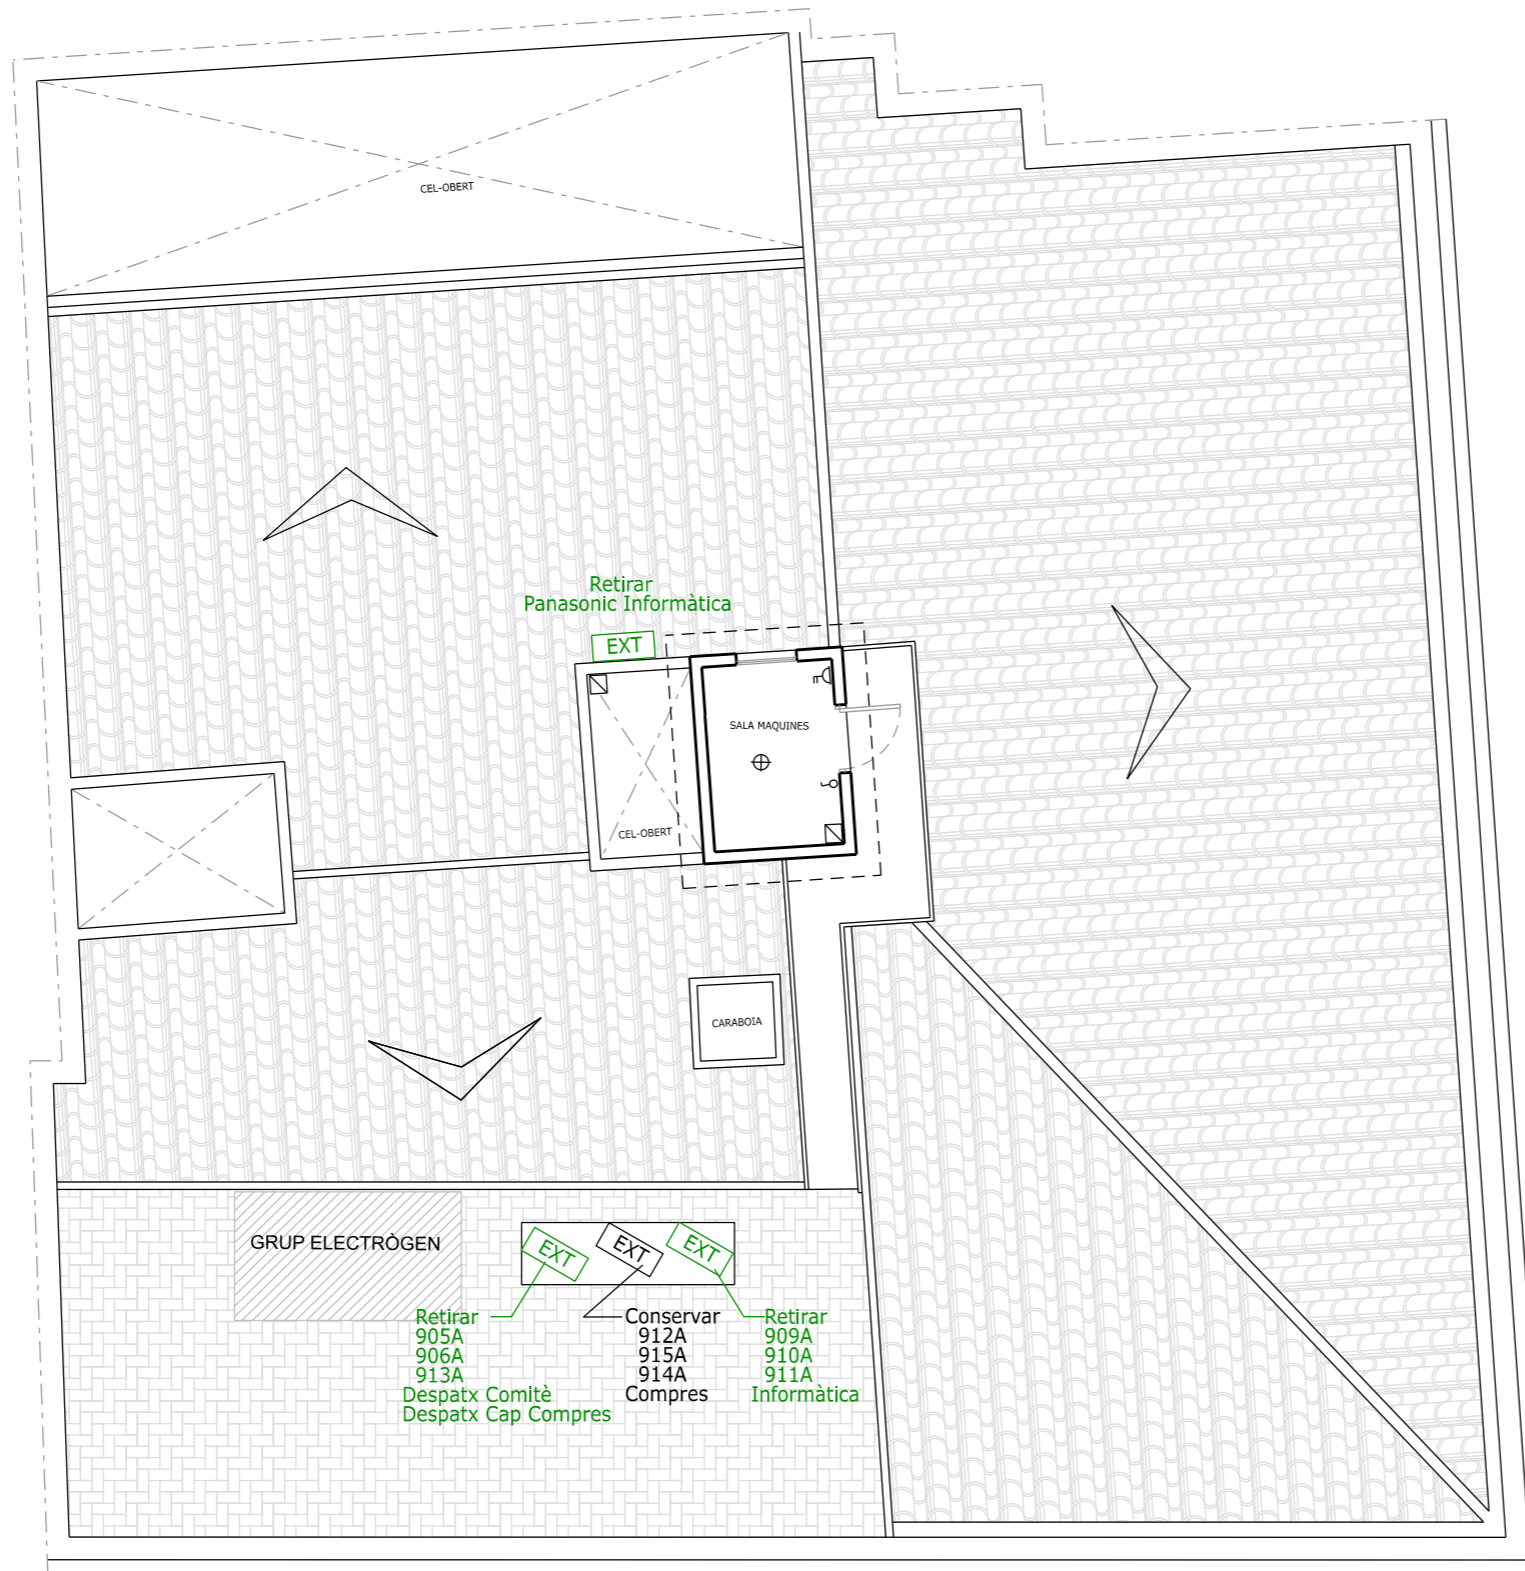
CEL-OBERT

Retirar
Panasonic Informàtica

EXT

SALA MAQUINES

CEL-OBERT

CARABOIA

GRUP ELECTRÒGEN

EXT

EXT

EXT

Retirar
905A
906A
913A
Despatx Comitè
Despatx Cap Compres

Conservar
912A
915A
914A
Compres

Retirar
909A
910A
911A
Informàtica